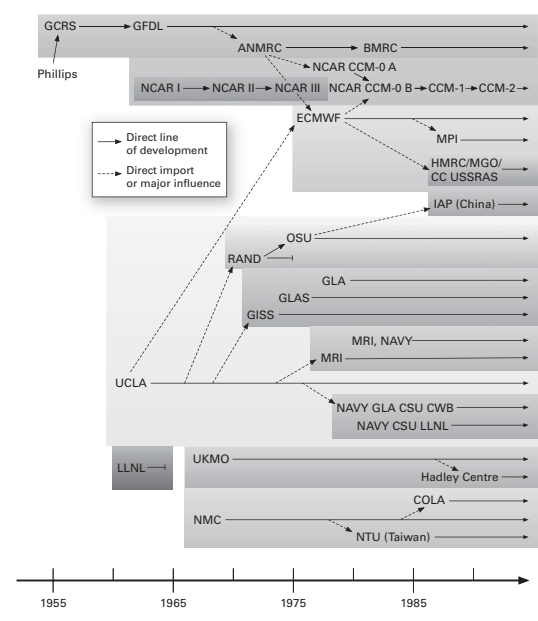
GCRS
GFDL
Phillips
ANMRC
BMRC
NCAR CCM-0 A
NCAR I
NCAR II
NCAR III
NCAR CCM-0 B
CCM-1
CCM-2
ECMWF
Direct line of development
Direct import or major influence
MPI
HMRC/MGO/CC USSRAS
IAP (China)
OSU
RAND
GLA
GLAS
GISS
MRI, NAVY
MRI
UCLA
NAVY GLA CSU CWB
NAVY CSU LLNL
LLNL
UKMO
Hadley Centre
COLA
NMC
NTU (Taiwan)
1955
1965
1975
1985